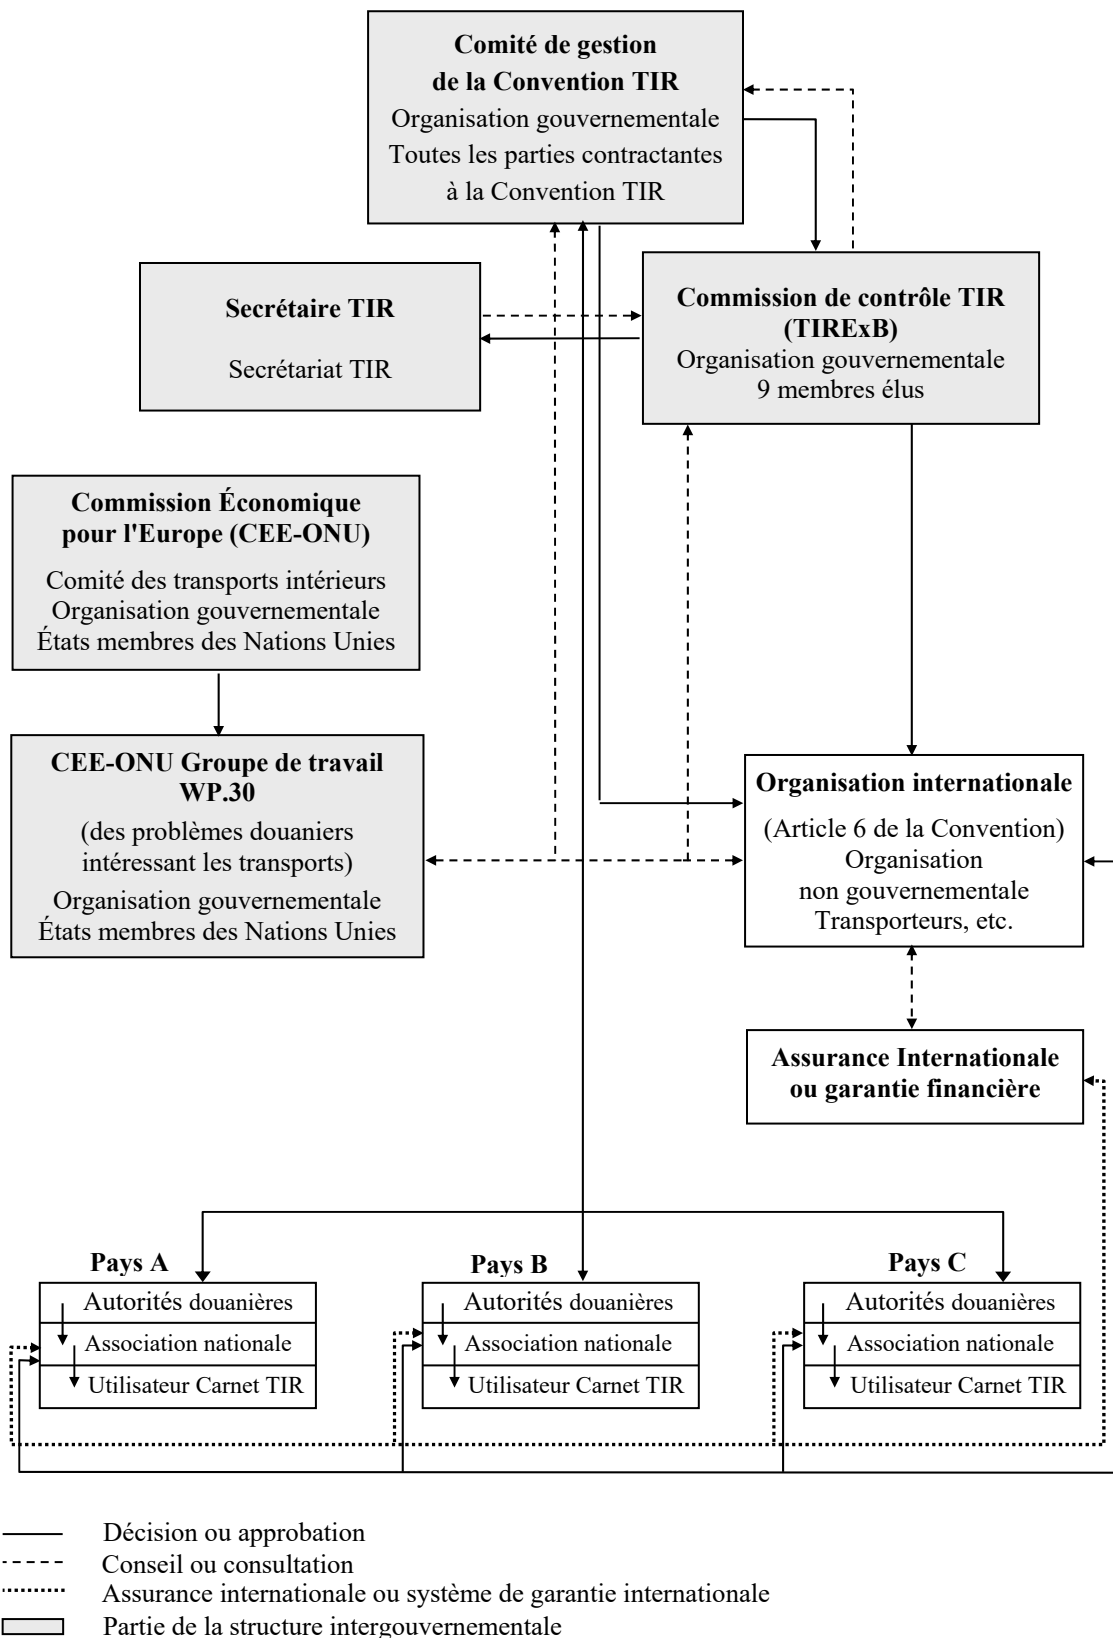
Comité de gestion de la Convention TIR
Organisation gouvernementale
Toutes les parties contractantes à la Convention TIR

Secrétaire TIR

Secrétariat TIR

Commission de contrôle TIR (TIRExB)
Organisation gouvernementale
9 membres élus

Commission Économique pour l'Europe (CEE-ONU)
Comité des transports intérieurs
Organisation gouvernementale
États membres des Nations Unies

CEE-ONU Groupe de travail WP.30
(des problèmes douaniers intéressant les transports)
Organisation gouvernementale
États membres des Nations Unies

Organisation internationale
(Article 6 de la Convention)
Organisation non gouvernementale
Transporteurs, etc.

Assurance Internationale ou garantie financière

Pays A
Autorités douanières
Association nationale
Utilisateur Carnet TIR

Pays B
Autorités douanières
Association nationale
Utilisateur Carnet TIR

Pays C
Autorités douanières
Association nationale
Utilisateur Carnet TIR

Décision ou approbation
Conseil ou consultation
Assurance internationale ou système de garantie internationale
Partie de la structure intergouvernementale